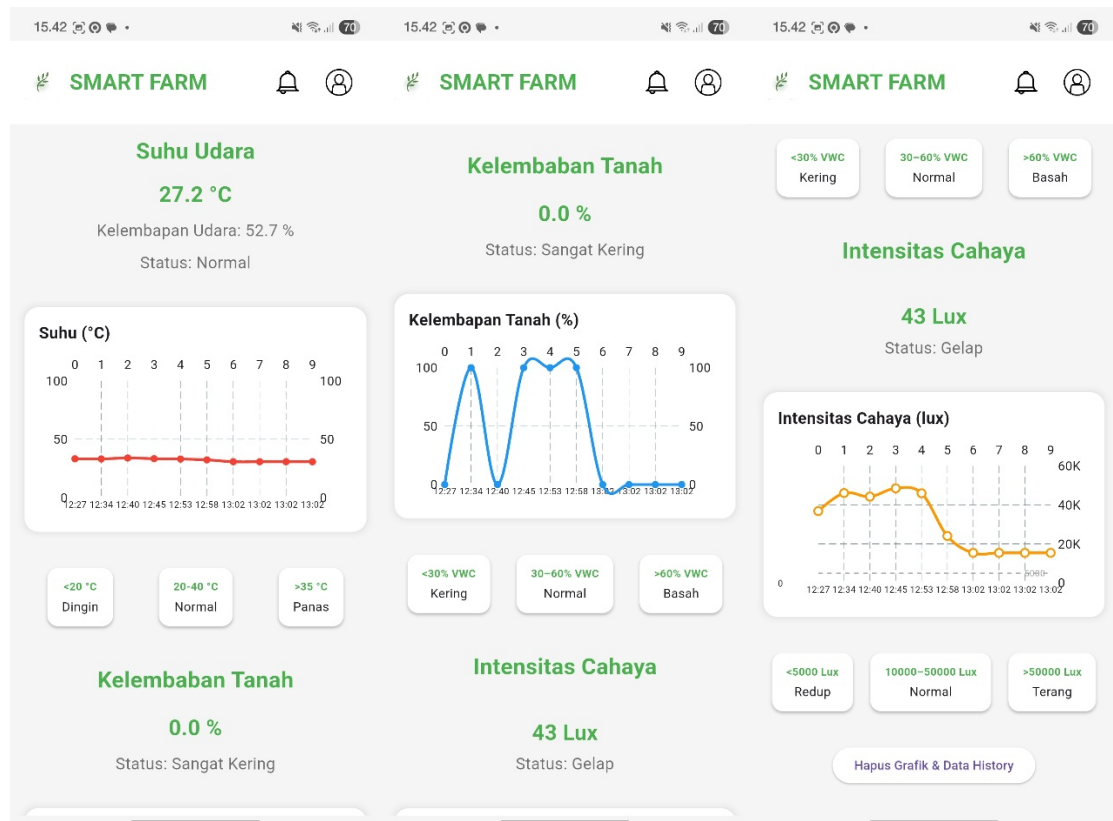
15.42 • 70

SMART FARM

Suhu Udara

27.2 °C

Kelembapan Udara: 52.7 %

Status: Normal

Suhu (°C)

0 1 2 3 4 5 6 7 8 9

100 100

50 50

0 0

12:27 12:34 12:40 12:45 12:53 12:58 13:02 13:02 13:02 13:02

<20 °C
Dingin

20-40 °C
Normal

>35 °C
Panas

Kelembaban Tanah

0.0 %

Status: Sangat Kering

15.42 • 70

SMART FARM

Kelembaban Tanah

0.0 %

Status: Sangat Kering

Kelembapan Tanah (%)

0 1 2 3 4 5 6 7 8 9

100 100

50 50

0 0

12:27 12:34 12:40 12:45 12:53 12:58 13:02 13:02 13:02 13:02

<30% VWC
Kering

30–60% VWC
Normal

>60% VWC
Basah

Intensitas Cahaya

43 Lux

Status: Gelap

15.42 • 70

SMART FARM

<30% VWC
Kering

30–60% VWC
Normal

>60% VWC
Basah

Intensitas Cahaya

43 Lux

Status: Gelap

Intensitas Cahaya (lux)

0 1 2 3 4 5 6 7 8 9

60K

40K

20K

0 5000 0

12:27 12:34 12:40 12:45 12:53 12:58 13:02 13:02 13:02 13:02

<5000 Lux
Redup

10000–50000 Lux
Normal

>50000 Lux
Terang

Hapus Grafik & Data History